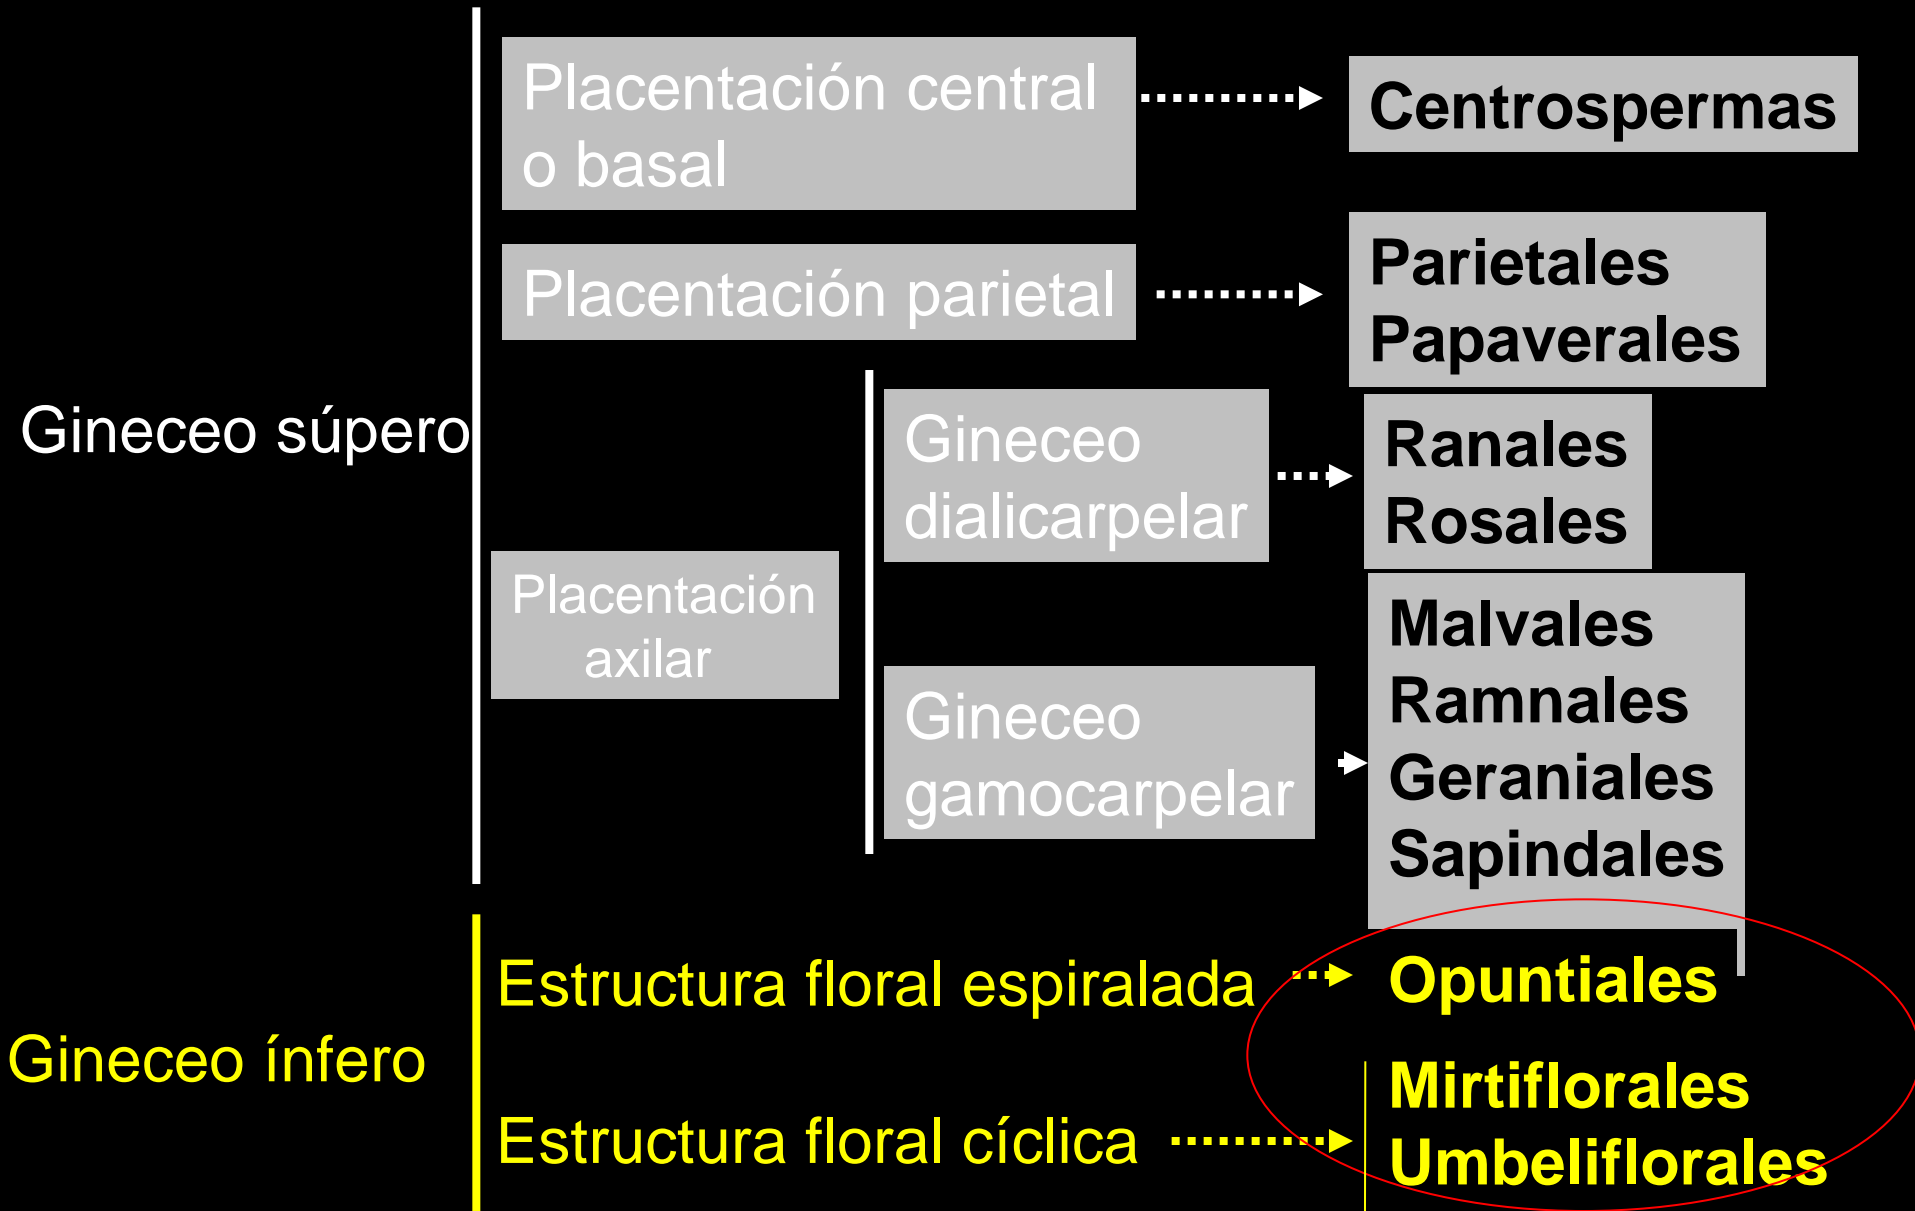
Gineceo súpero

Placentación central o basal

Centrospermas

Placentación parietal

Parietales
Papaverales

Placentación axilar

Gineceo dialicarpelar

Ranales
Rosales

Gineceo gamocarpelar

Malvales
Ramnales
Geraniales
Sapindales

Gineceo ínfero

Estructura floral espiralada

Opuntiales

Estructura floral cíclica

Mirtiflorales
Umbeliflorales